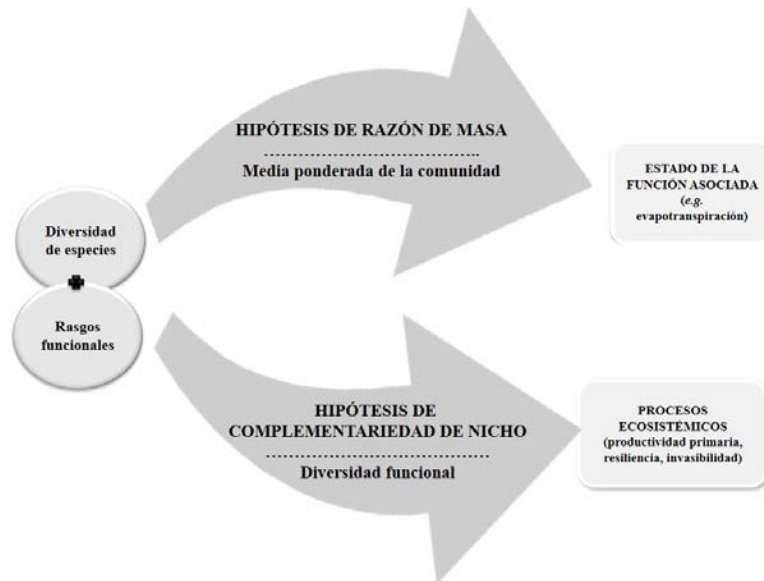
Diversidad de especies

Rasgos funcionales

HIPÓTESIS DE RAZÓN DE MASA
Media ponderada de la comunidad

ESTADO DE LA FUNCIÓN ASOCIADA (*e.g.* evapotranspiración)

HIPÓTESIS DE COMPLEMENTARIEDAD DE NICHO
Diversidad funcional

PROCESOS ECOSISTÉMICOS (productividad primaria, resiliencia, invasibilidad)